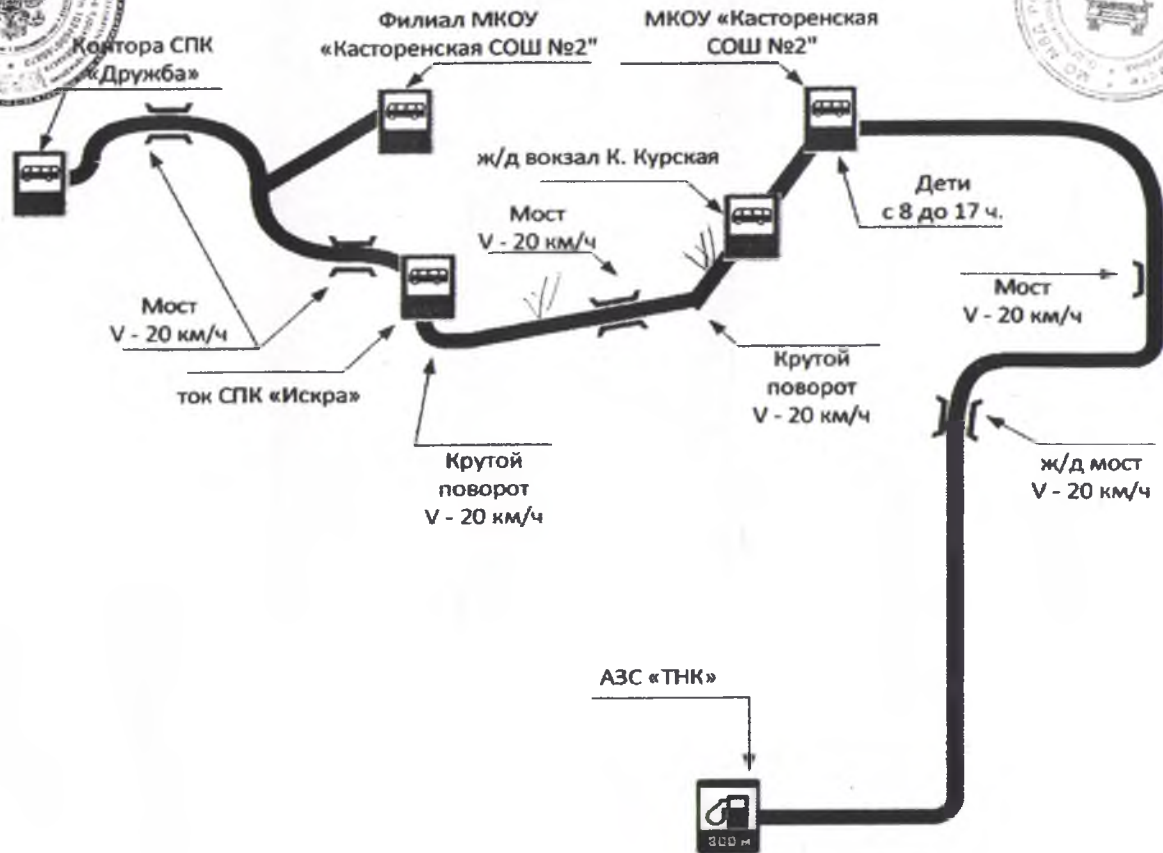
Контора СПК «Дружба»

Филиал МКОУ «Касторенская СОШ №2"

МКОУ «Касторенская СОШ №2"

ж/д вокзал К. Курская

Дети с 8 до 17 ч.

Мост V - 20 км/ч

Мост V - 20 км/ч

Мост V - 20 км/ч

ток СПК «Искра»

Крутой поворот V - 20 км/ч

Крутой поворот V - 20 км/ч

ж/д мост V - 20 км/ч

АЗС «ТНК»

300 м